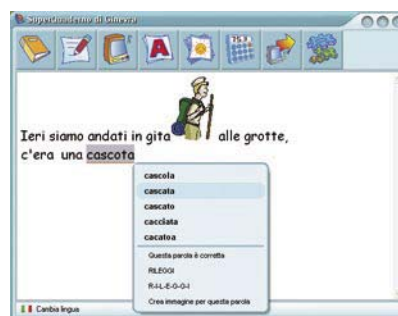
Superquaderno di Ginevra

Ieri siamo andati in gita alle grotte, c'era una cascota

cascola
cascata
cascato
cacciata
cacatoa
Questa parola è corretta
RILEGGI
R-I-L-E-G-G-I
Crea immagine per questa parola

Cambia lingua